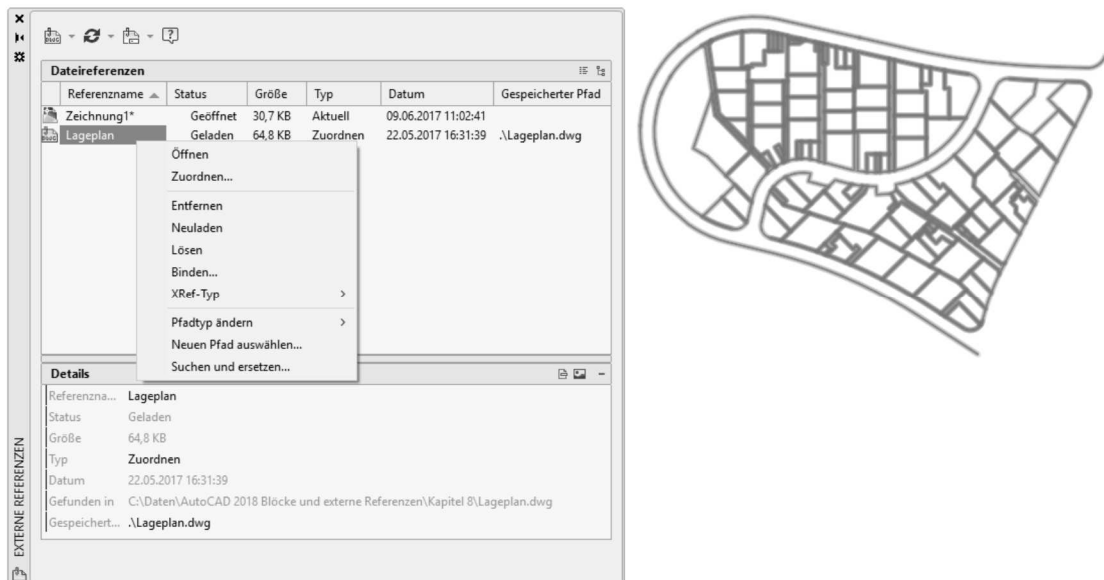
Dateireferenzen

| Referenzname | Status | Größe | Typ | Datum | Gespeicherter Pfad |
|---|---|---|---|---|---|
| Zeichnung1* | Geöffnet | 30,7 KB | Aktuell | 09.06.2017 11:02:41 | |
| Lageplan | Geladen | 64,8 KB | Zuordnen | 22.05.2017 16:31:39 | .\Lageplan.dwg |

Öffnen
Zuordnen...
Entfernen
Neuladen
Lösen
Binden...
XRef-Typ >
Pfadtyp ändern >
Neuen Pfad auswählen...
Suchen und ersetzen...

Details

| | |
|---|---|
| Referenzna... | Lageplan |
| Status | Geladen |
| Größe | 64,8 KB |
| Typ | Zuordnen |
| Datum | 22.05.2017 16:31:39 |
| Gefunden in | C:\Daten\AutoCAD 2018 Blöcke und externe Referenzen\Kapitel 8\Lageplan.dwg |
| Gespeichert... | .\Lageplan.dwg |

EXTERNE REFERENZEN